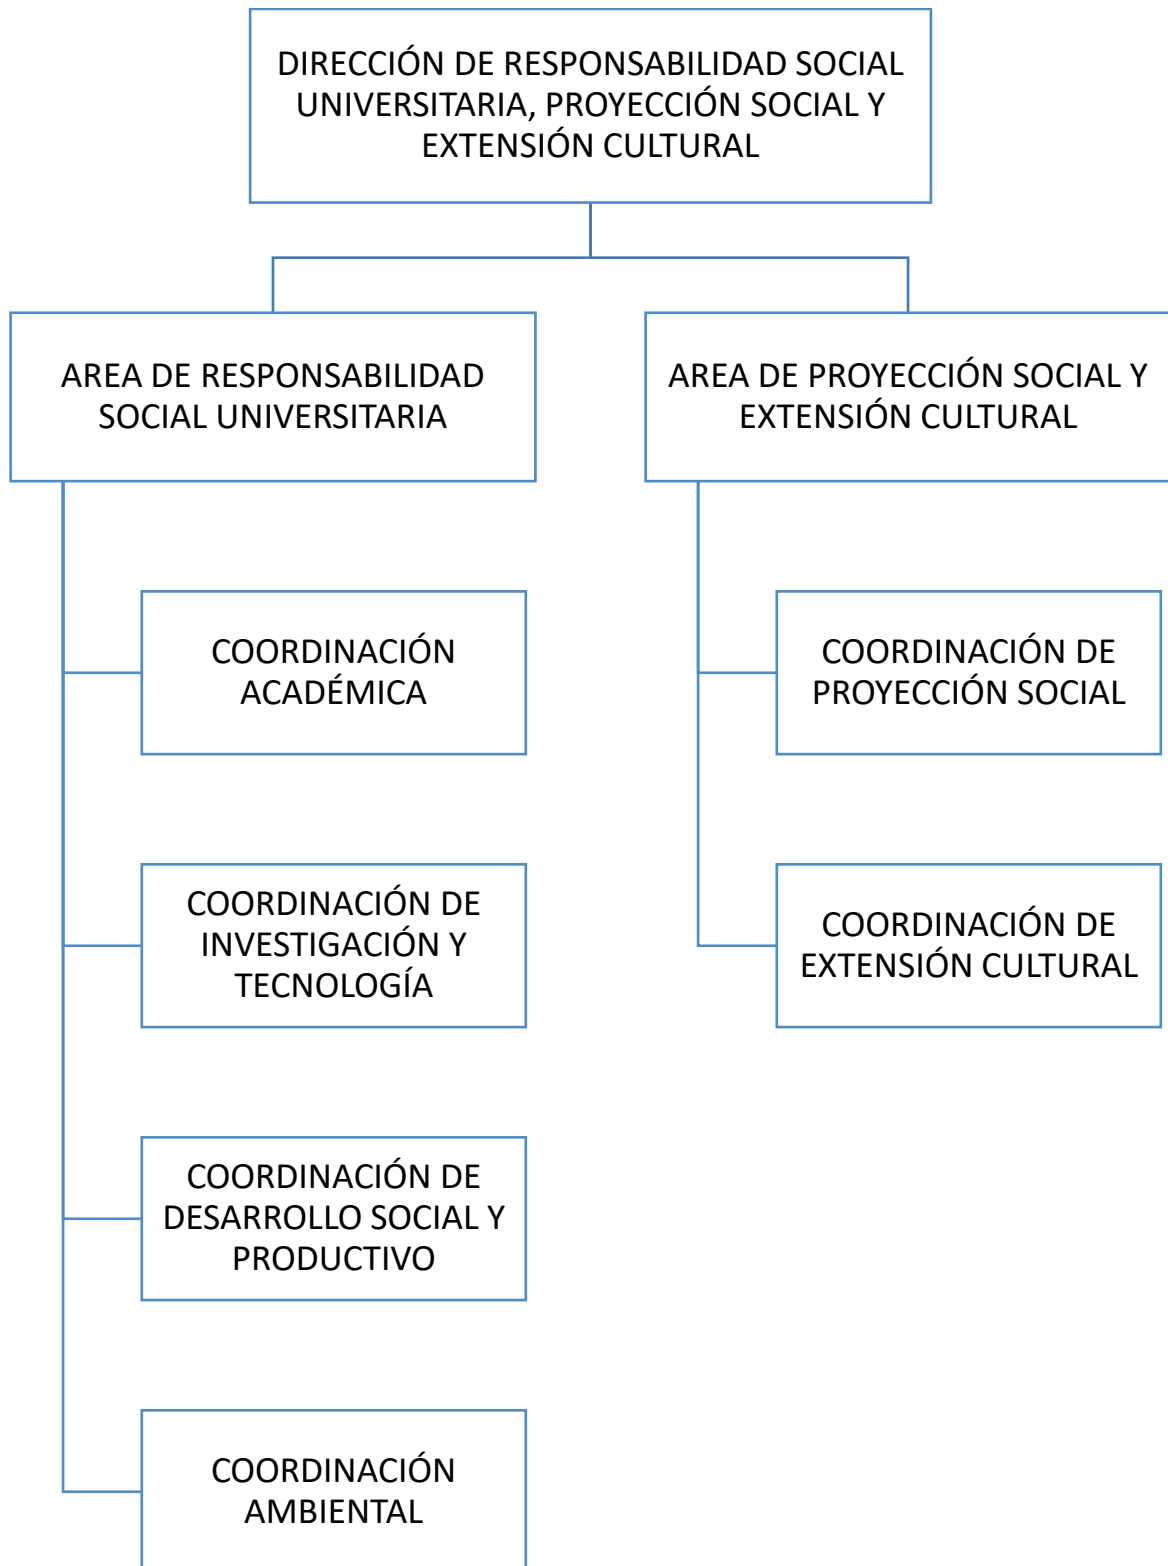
DIRECCIÓN DE RESPONSABILIDAD SOCIAL UNIVERSITARIA, PROYECCIÓN SOCIAL Y EXTENSIÓN CULTURAL

AREA DE RESPONSABILIDAD SOCIAL UNIVERSITARIA

COORDINACIÓN ACADÉMICA

COORDINACIÓN DE INVESTIGACIÓN Y TECNOLOGÍA

COORDINACIÓN DE DESARROLLO SOCIAL Y PRODUCTIVO

COORDINACIÓN AMBIENTAL

AREA DE PROYECCIÓN SOCIAL Y EXTENSIÓN CULTURAL

COORDINACIÓN DE PROYECCIÓN SOCIAL

COORDINACIÓN DE EXTENSIÓN CULTURAL